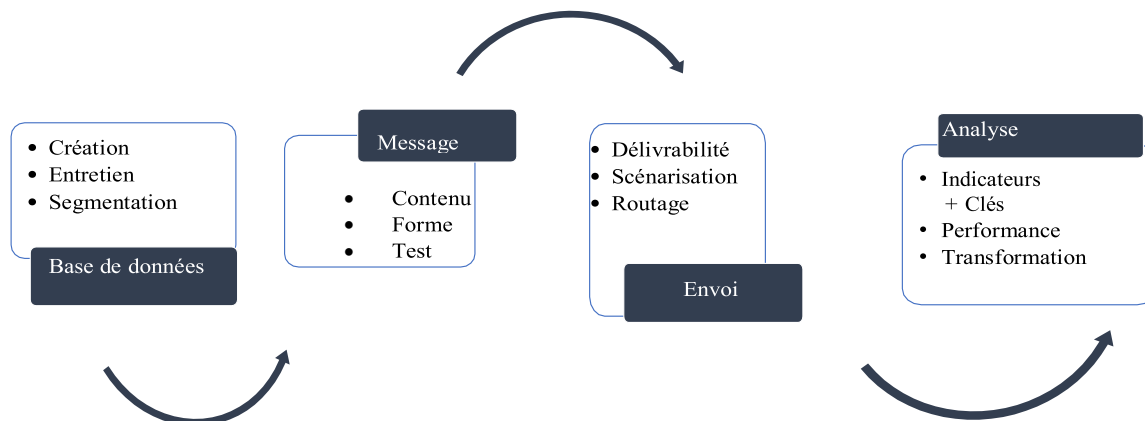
- Création
- Entretien
- Segmentation

Base de données

Message

- Contenu
- Forme
- Test

- Délivrabilité
- Scénarisation
- Routage

Envoi

Analyse

- Indicateurs + Clés
- Performance
- Transformation